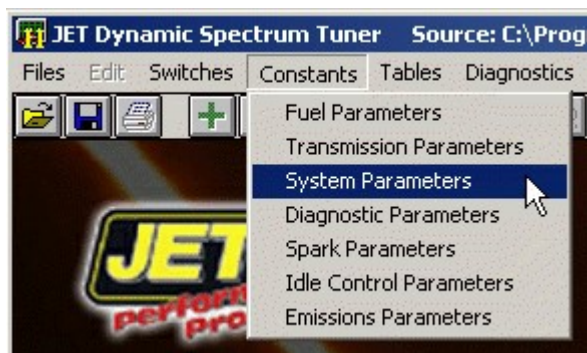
JET Dynamic Spectrum Tuner Source: C:\Prog

Files Edit Switches Constants Tables Diagnostics

Fuel Parameters
Transmission Parameters
System Parameters
Diagnostic Parameters
Spark Parameters
Idle Control Parameters
Emissions Parameters

JET
perform
pro